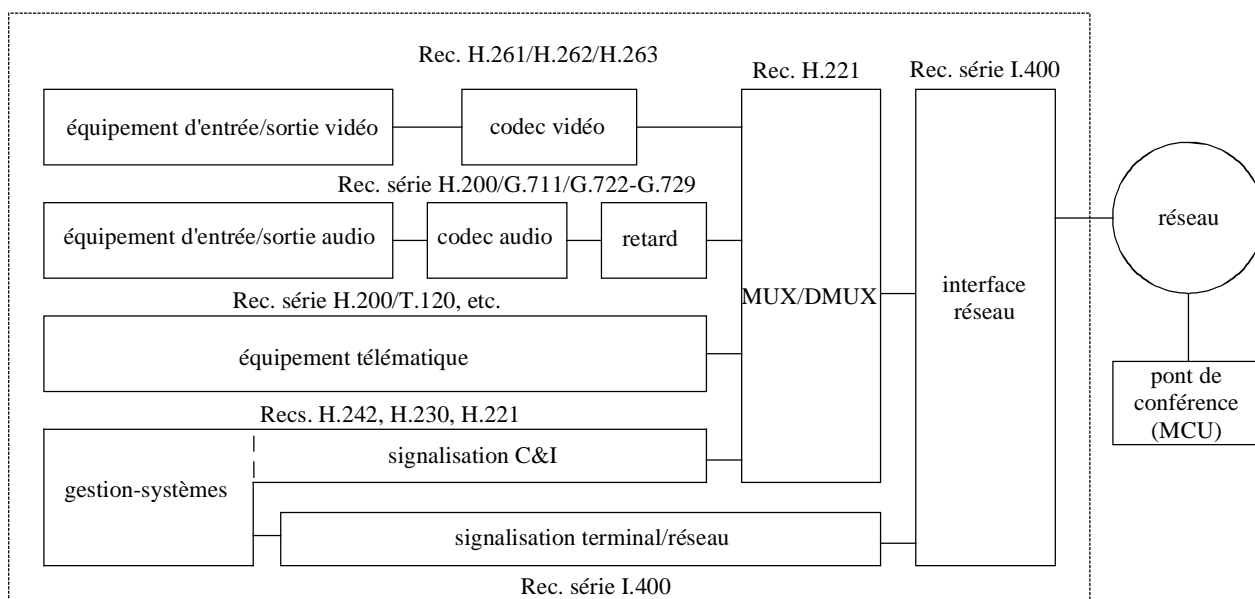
Rec. H.261/H.262/H.263

Rec. H.221

Rec. série I.400

équipement d'entrée/sortie vidéo

codec vidéo

Rec. série H.200/G.711/G.722-G.729

équipement d'entrée/sortie audio

codec audio

retard

réseau

Rec. série H.200/T.120, etc.

MUX/DMUX

interface réseau

équipement télématique

pont de conférence (MCU)

Recs. H.242, H.230, H.221

signalisation C&I

gestion-systèmes

signalisation terminal/réseau

Rec. série I.400